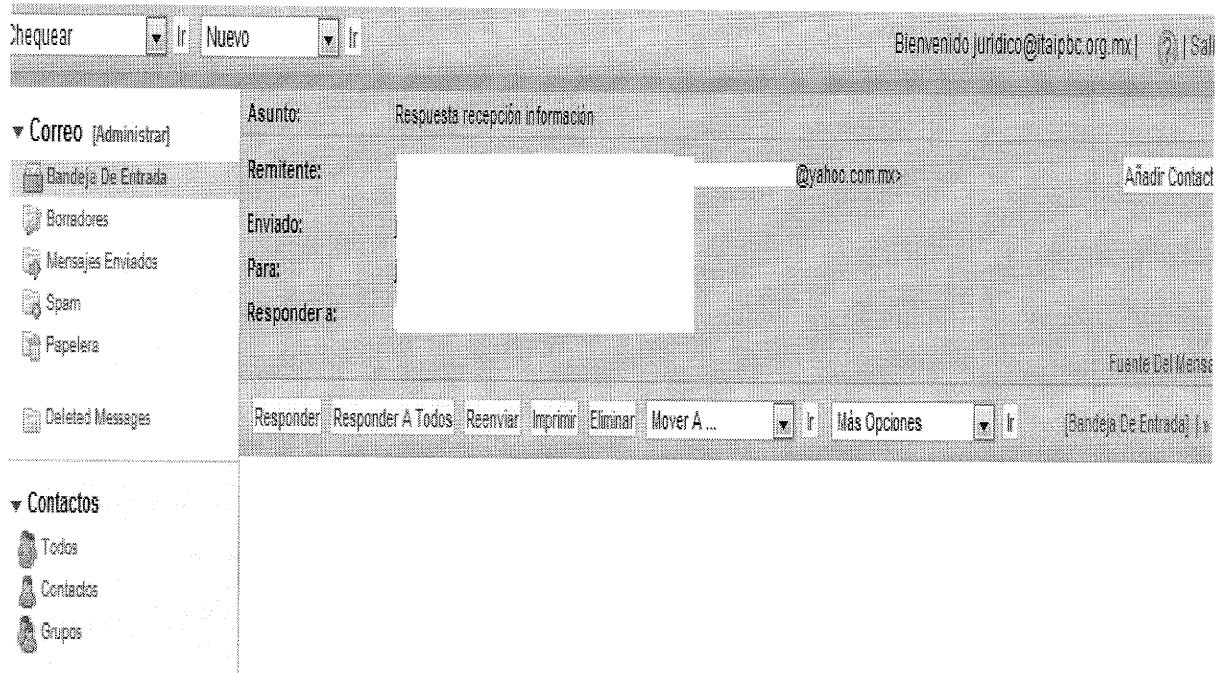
Chequear Ir Nuevo Ir

Bienvenido juridico@itaipbc.org.mx | ? | Sal

▾ Correo [Administrar]

Bandeja De Entrada

Borradores

Mensajes Enviados

Spam

Papelera

Deleted Messages

Asunto: Respuesta recepción información

Remitente: @yahoo.com.mx>

Añadir Contact

Enviado:

Para:

Responder a:

Fuente Del Mensa

Responder Responder A Todos Reenviar Imprimir Eliminar Mover A ... Ir Más Opciones Ir [Bandeja De Entrada] | «

▾ Contactos

Todos

Contactos

Grupos